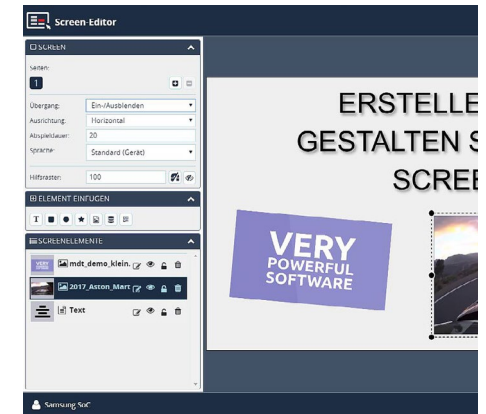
Screen-Editor

SCREEN

Seiten:

1

Übergang: Ein-/Ausblenden

Ausrichtung: Horizontal

Abspieldauer: 20

Sprache: Standard (Gerät)

Hilfsraster: 100

ELEMENT EINFÜGEN

T

SCREENELEMENTE

VERY

mdt_demo_klein.

2017_Aston_Mart

Text

ERSTELLE

GESTALTEN S

SCREE

VERY POWERFUL SOFTWARE

Samsung SoC